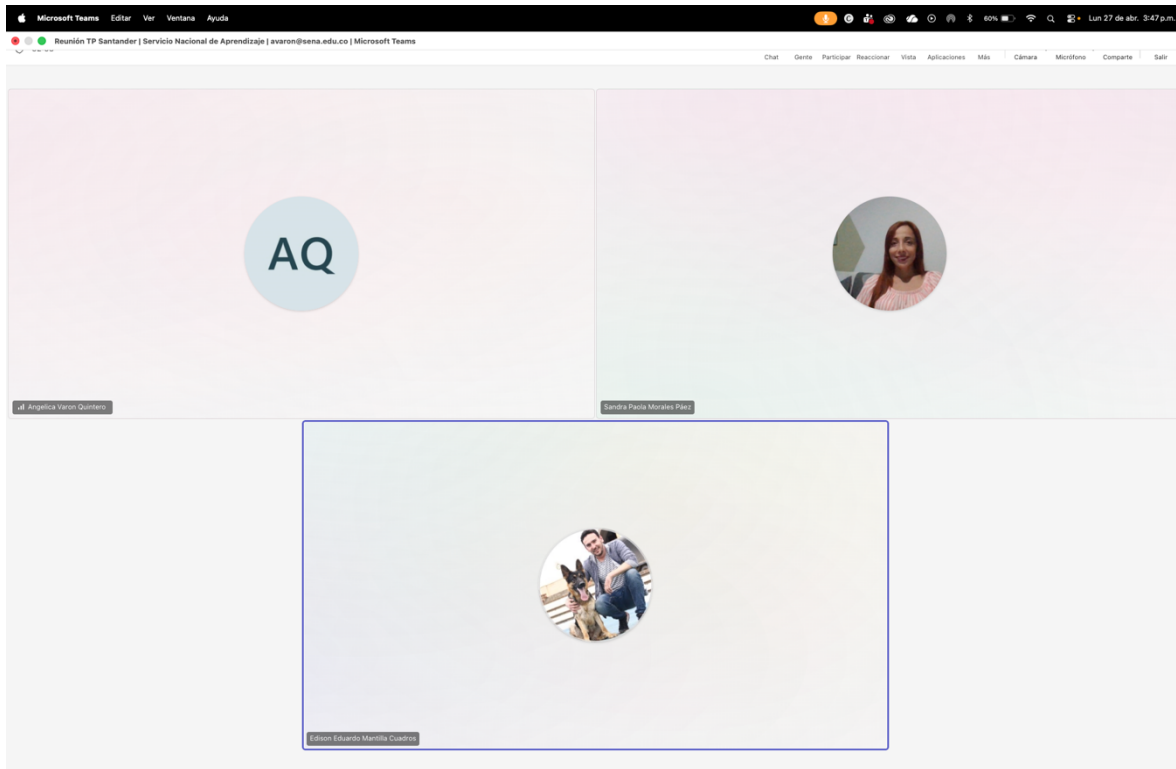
Microsoft Teams Editar Ver Ventana Ayuda

60% Lun 27 de abr. 3:47 p.m.

Reunión TP Santander | Servicio Nacional de Aprendizaje | avaron@sena.edu.co | Microsoft Teams

Chat Gente Participar Reaccionar Vista Aplicaciones Más Cámara Micrófono Comparte Salir

AQ

Angelica Varon Quintero

Sandra Paola Morales Páez

Edison Eduardo Mantilla Cuadros